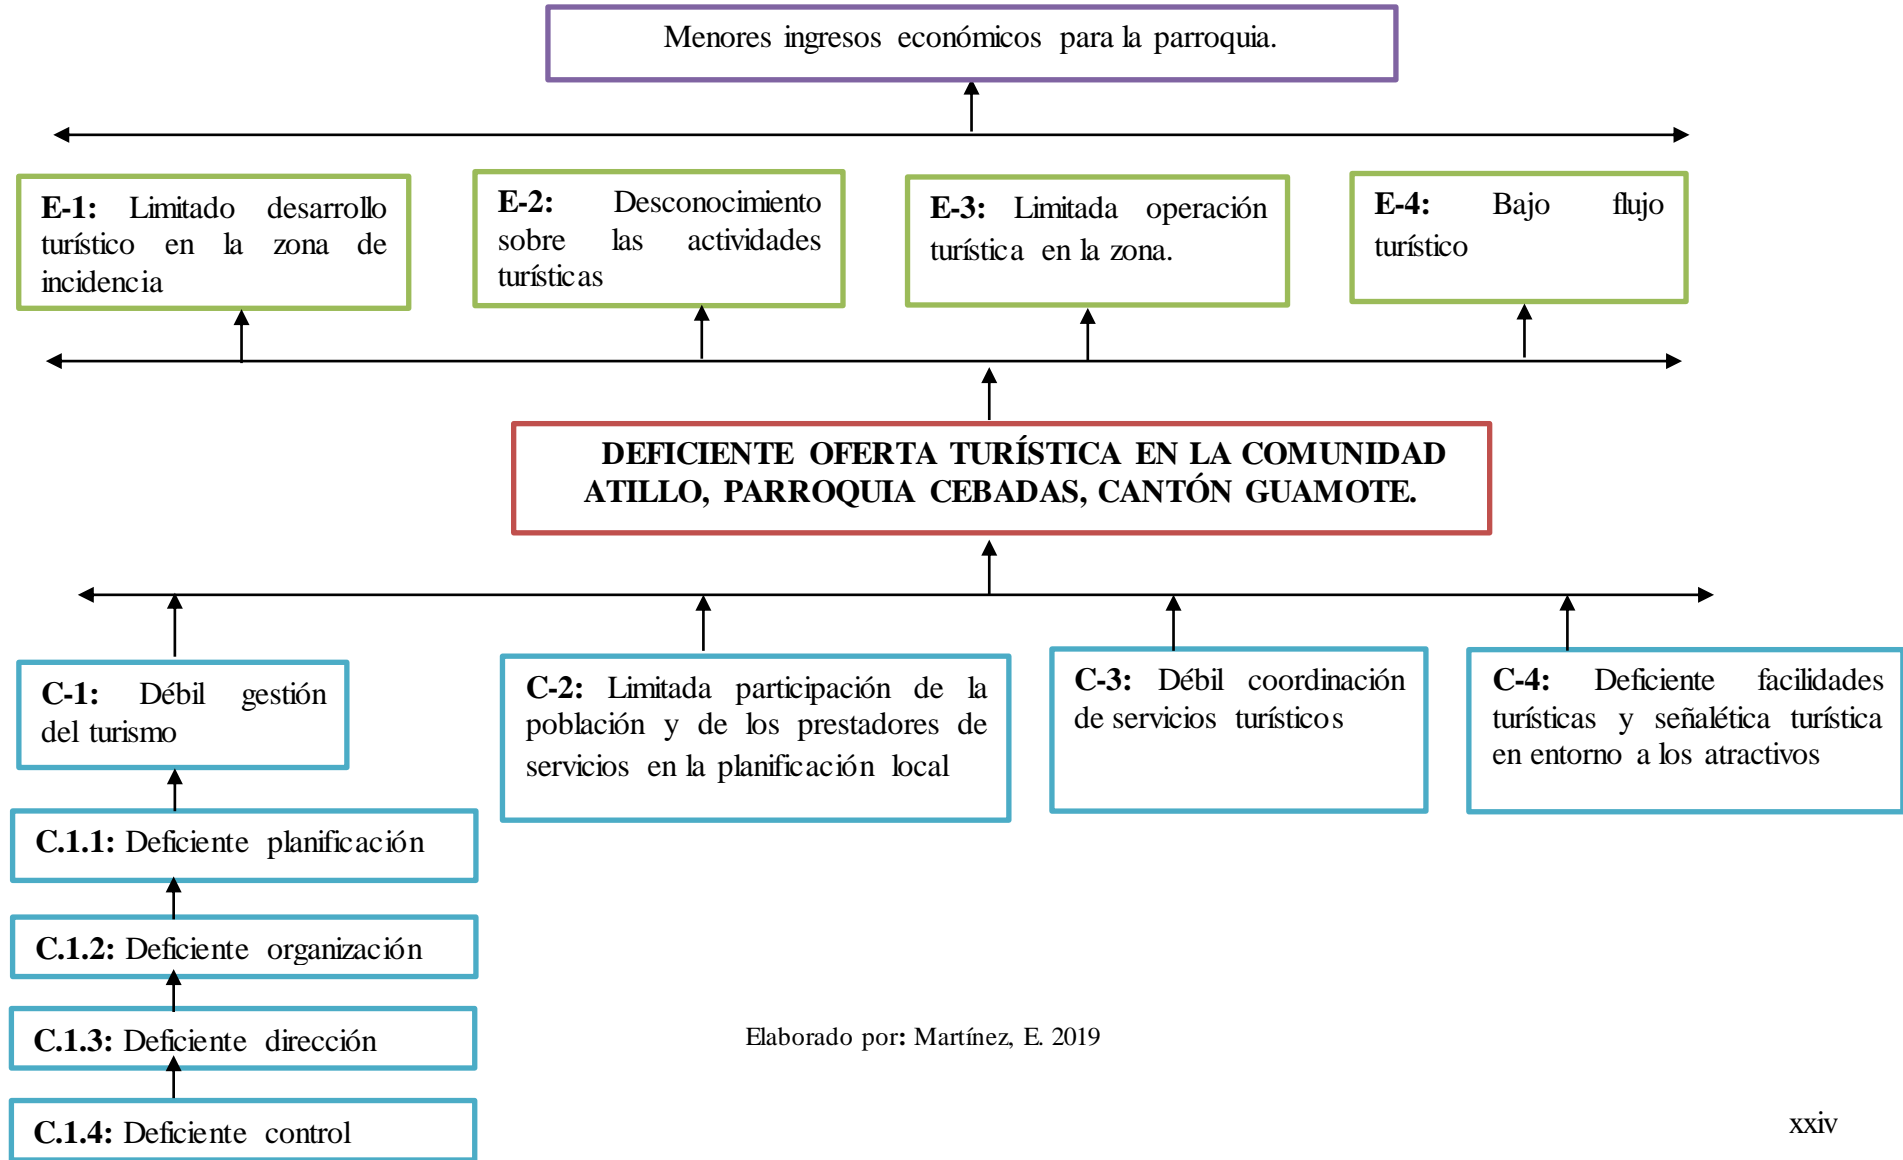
Menores ingresos económicos para la parroquia.

**E-1:** Limitado desarrollo turístico en la zona de incidencia

**E-2:** Desconocimiento sobre las actividades turísticas

**E-3:** Limitada operación turística en la zona.

**E-4:** Bajo flujo turístico

DEFICIENTE OFERTA TURÍSTICA EN LA COMUNIDAD ATILLO, PARROQUIA CEBADAS, CANTÓN GUAMOTE.

**C-1:** Débil gestión del turismo

**C-2:** Limitada participación de la población y de los prestadores de servicios en la planificación local

**C-3:** Débil coordinación de servicios turísticos

**C-4:** Deficiente facilidades turísticas y señalética turística en entorno a los atractivos

**C.1.1:** Deficiente planificación

**C.1.2:** Deficiente organización

**C.1.3:** Deficiente dirección

**C.1.4:** Deficiente control

Elaborado por: Martínez, E. 2019

xxiv